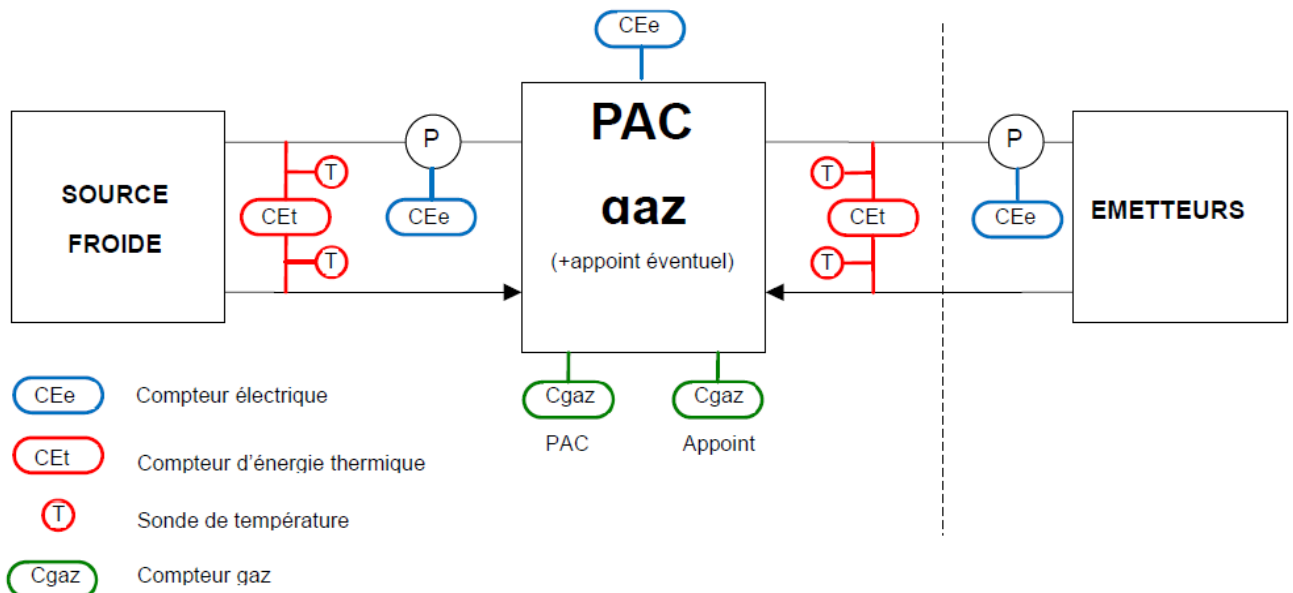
CEe

PAC

gaz

(+appoint éventuel)

SOURCE FROIDE

T

CEt

T

P

CEe

T

CEt

T

P

CEe

EMETTEURS

Cgaz

PAC

Cgaz

Appoint

CEe Compteur électrique

CEt Compteur d'énergie thermique

T Sonde de température

Cgaz Compteur gaz